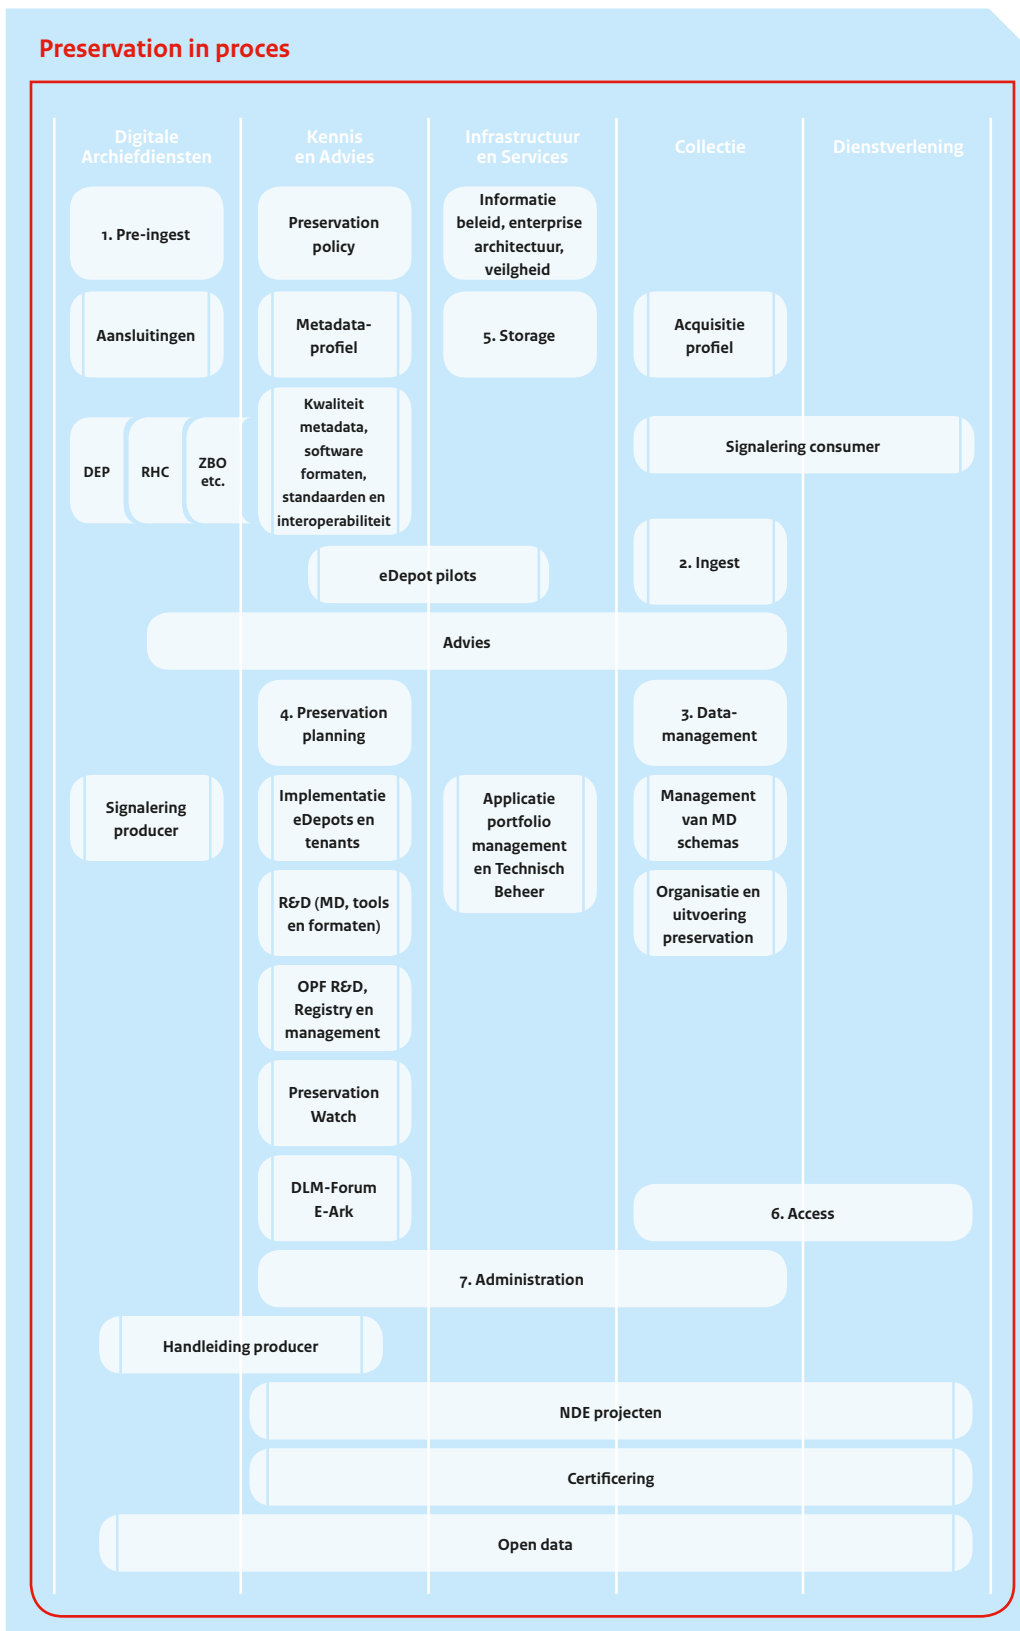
Preservation in proces

Digitale Archiefdiensten

Kennis en Advies

Infrastructuur en Services

Collectie

Dienstverlening

1. Pre-ingest

Preservation policy

Informatie beleid, enterprise architectuur, veilgheid

Aansluitingen

Metadata-profiel

5. Storage

Acquisitie profiel

DEP

RHC

ZBO etc.

Kwaliteit metadata, software formaten, standaarden en interoperabiliteit

Signalering consumer

eDepot pilots

2. Ingest

Advies

4. Preservation planning

3. Data-management

Signalering producer

Implementatie eDepots en tenants

Applicatie portfolio management en Technisch Beheer

Management van MD schemas

R&D (MD, tools en formaten)

Organisatie en uitvoering preservation

OPF R&D, Registry en management

Preservation Watch

DLM-Forum E-Ark

6. Access

7. Administration

Handleiding producer

NDE projecten

Certificering

Open data